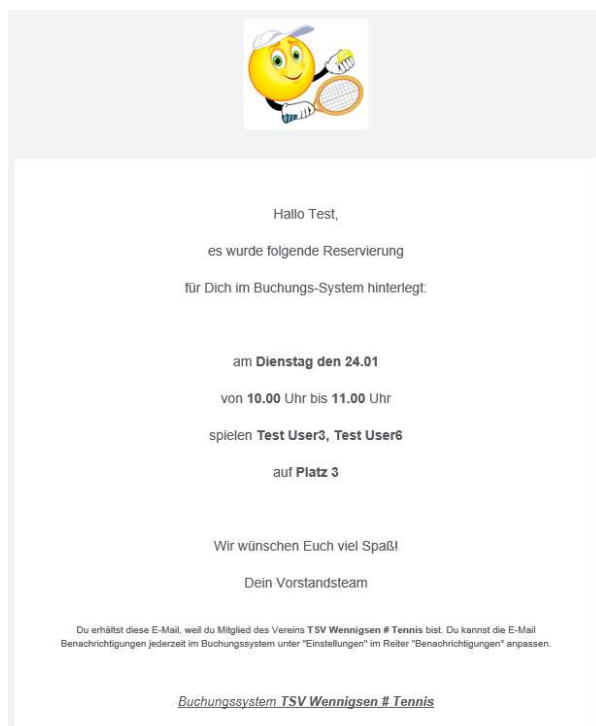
Hallo Test,

es wurde folgende Reservierung

für Dich im Buchungs-System hinterlegt:

am **Dienstag den 24.01**

von **10.00** Uhr bis **11.00** Uhr

spielen **Test User3, Test User6**

auf **Platz 3**

Wir wünschen Euch viel Spaß!

Dein Vorstandsteam

Du erhältst diese E-Mail, weil du Mitglied des Vereins **TSV Wennigsen # Tennis** bist. Du kannst die E-Mail Benachrichtigungen jederzeit im Buchungssystem unter "Einstellungen" im Reiter "Benachrichtigungen" anpassen.

*Buchungssystem **TSV Wennigsen # Tennis***